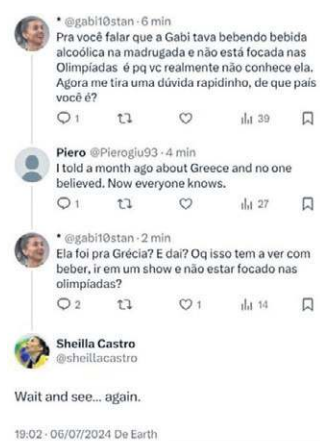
• @gabi10stan · 6 min
Pra você falar que a Gabi tava bebendo bebida alcoólica na madrugada e não está focada nas Olimpíadas é pq vc realmente não conhece ela. Agora me tira uma dúvida rapidinho, de que país você é?

1 39

Piero @Pierogiu93 · 4 min
I told a month ago about Greece and no one believed. Now everyone knows.

1 27

• @gabi10stan · 2 min
Ela foi pra Grécia? E daí? Oq isso tem a ver com beber, ir em um show e não estar focado nas olimpíadas?

2 1 14

Sheilla Castro
@sheillacastro

Wait and see... again.

19:02 · 06/07/2024 De Earth